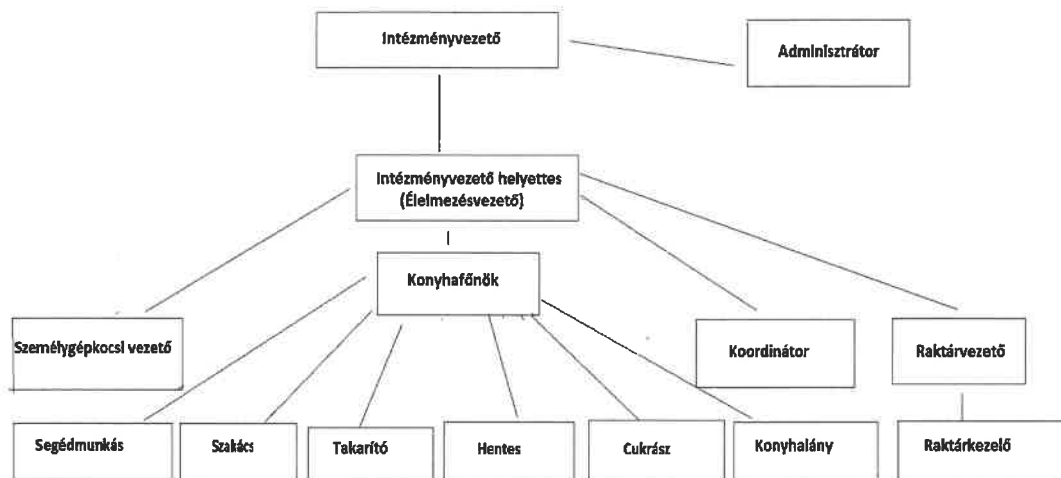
Intézményvezető

Adminisztrátor

Intézményvezető helyettes (Élelmezésvezető)

Konyhafőnök

Személygépkocsi vezető

Koordinátor

Raktárvezető

Segédmunkás

Szakács

Takarító

Hentes

Cukrász

Konyhalány

Raktárkezelő